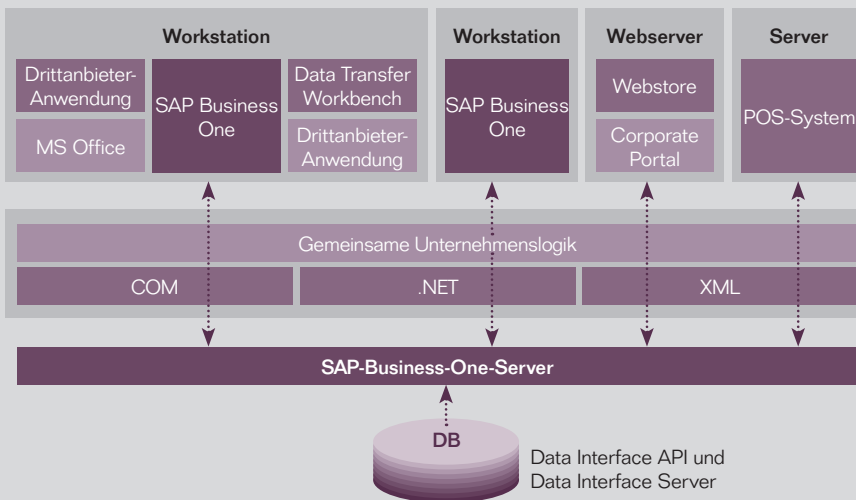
Workstation

Drittanbieter-Anwendung

SAP Business One

Data Transfer Workbench

MS Office

Drittanbieter-Anwendung

Workstation

SAP Business One

Webserver

Webstore

Corporate Portal

Server

POS-System

Gemeinsame Unternehmenslogik

COM

.NET

XML

SAP-Business-One-Server

DB

Data Interface API und Data Interface Server